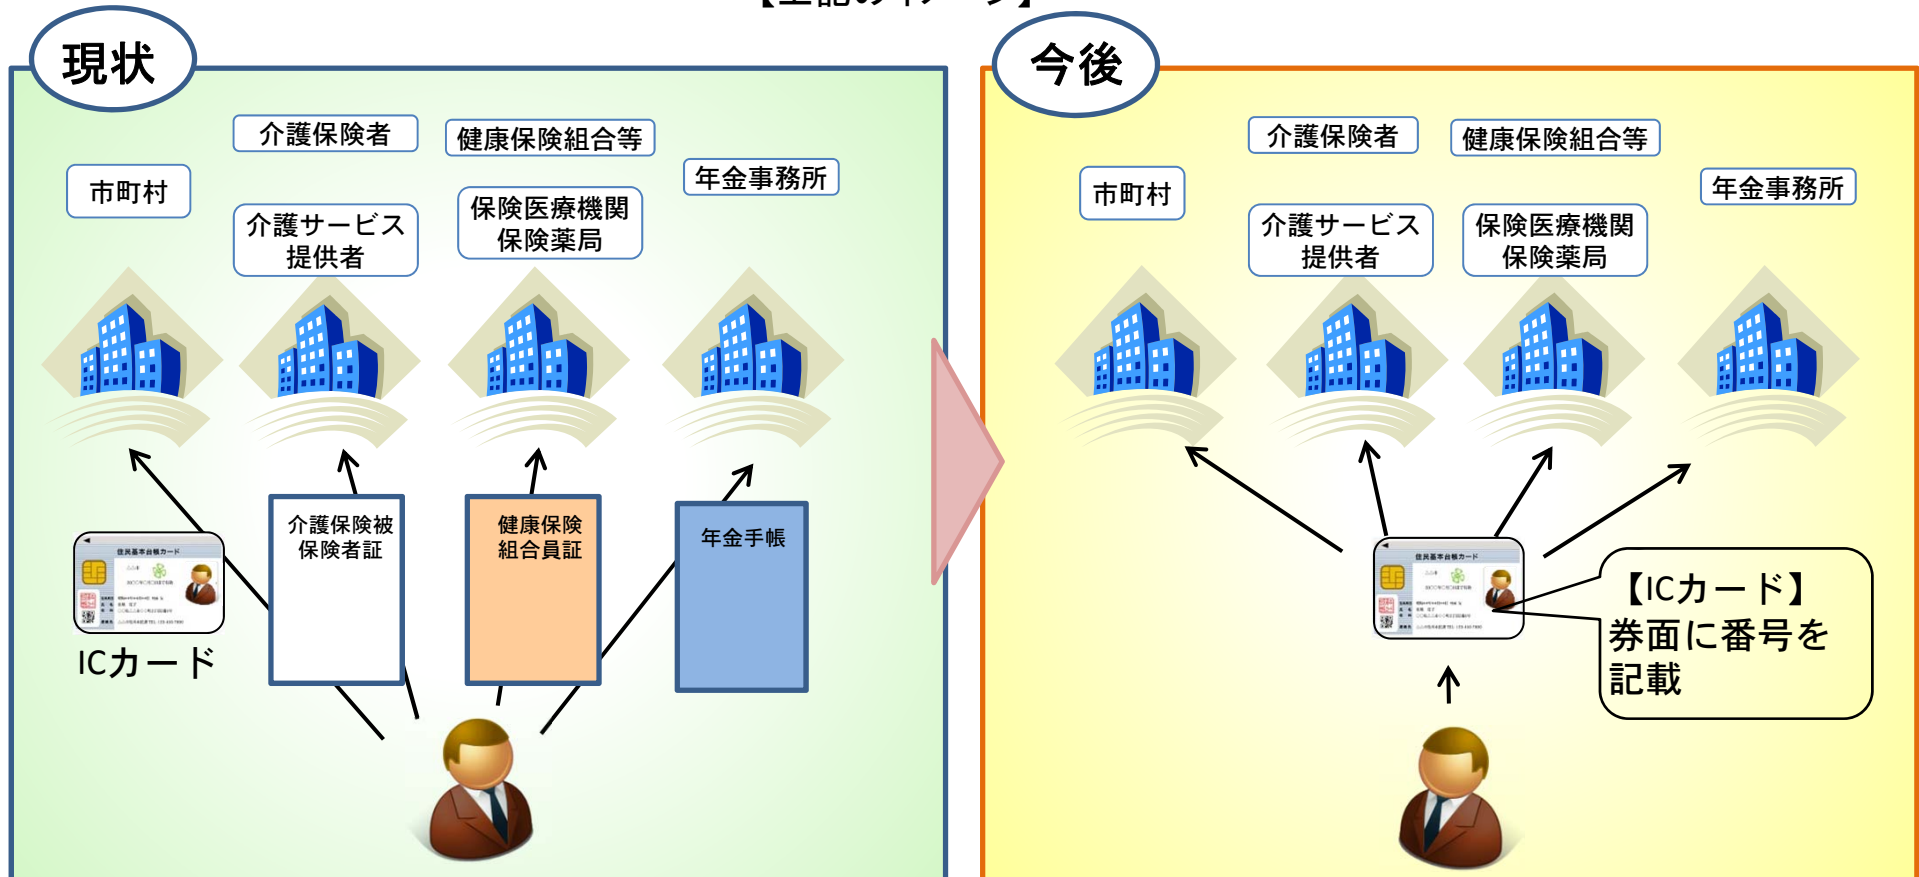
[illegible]

現状

介護保険者

健康保険組合等

市町村

年金事務所

介護サービス提供者

保険医療機関保険薬局

介護保険被保険者証

健康保険組合員証

年金手帳

ICカード

今後

介護保険者

健康保険組合等

市町村

年金事務所

介護サービス提供者

保険医療機関保険薬局

【ICカード】券面に番号を記載